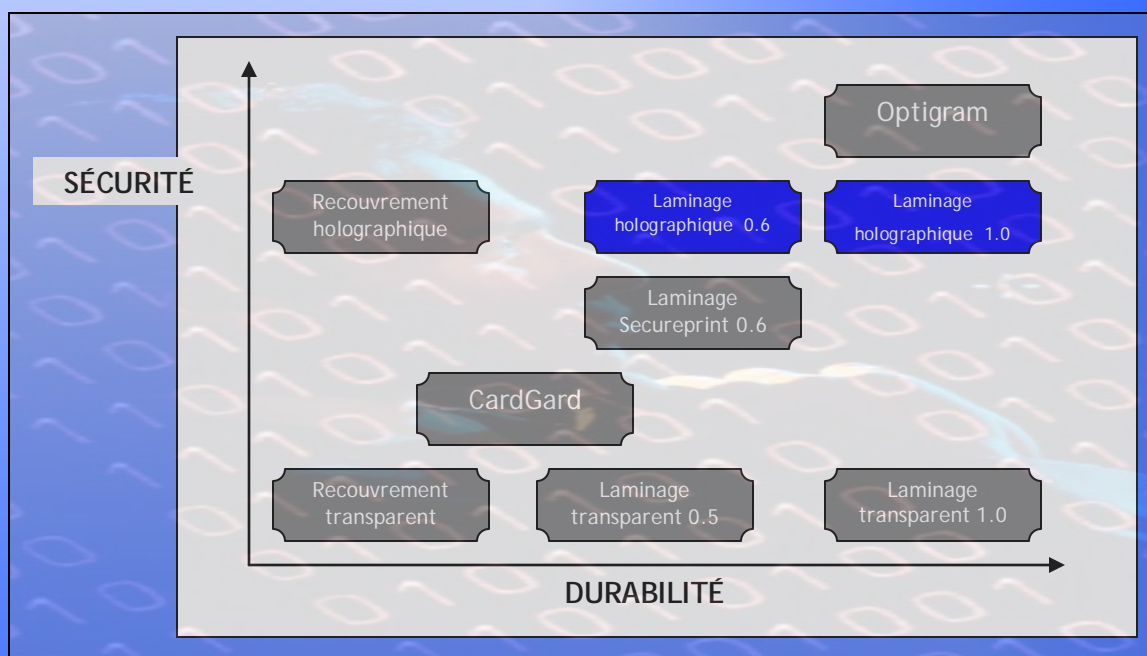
Optigram

SÉCURITÉ

Recouvrement holographique

Laminage holographique 0.6

Laminage holographique 1.0

Laminage Secureprint 0.6

CardGard

Recouvrement transparent

Laminage transparent 0.5

Laminage transparent 1.0

DURABILITÉ